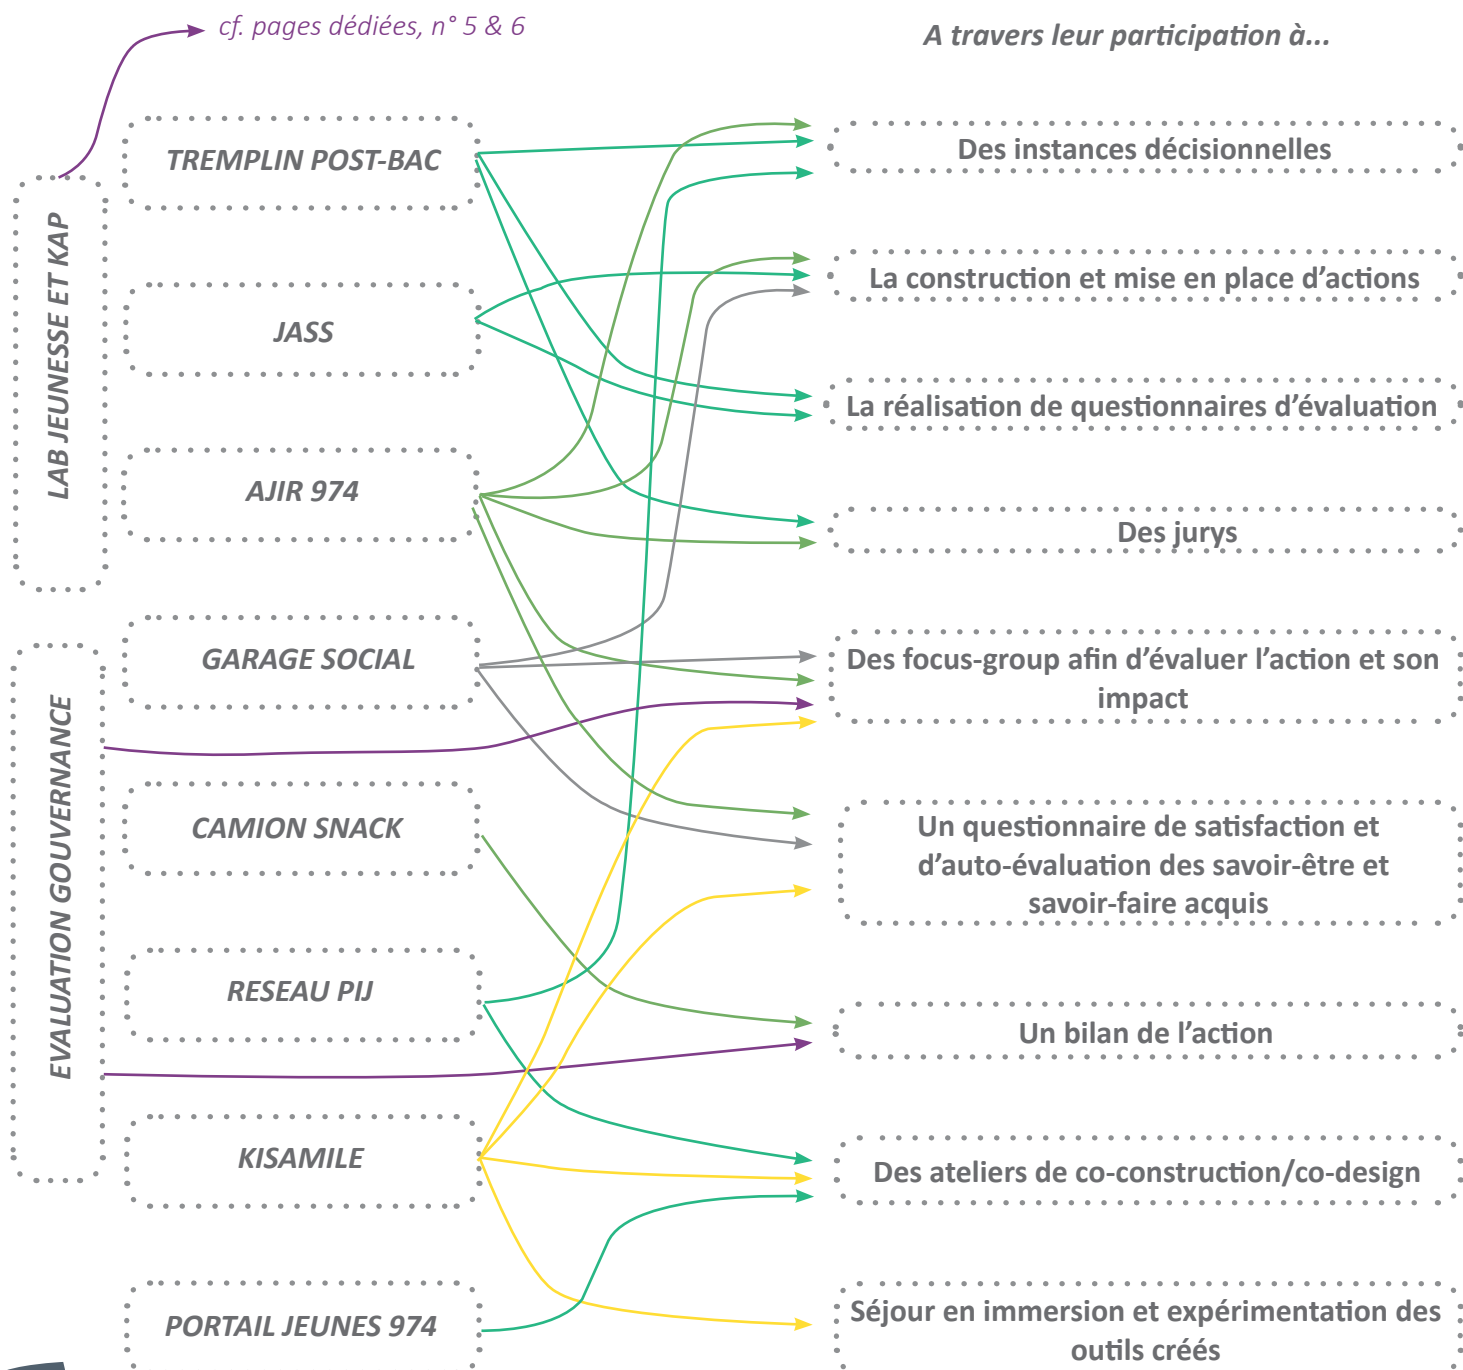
cf. pages dédiées, n° 5 & 6

A travers leur participation à...

LAB JEUNESSE ET KAP

TREMPLIN POST-BAC

JASS

AJIR 974

EVALUATION GOUVERNANCE

GARAGE SOCIAL

CAMION SNACK

RESEAU PIJ

KISAMILE

PORTAIL JEUNES 974

Des instances décisionnelles

La construction et mise en place d'actions

La réalisation de questionnaires d'évaluation

Des jurys

Des focus-group afin d'évaluer l'action et son impact

Un questionnaire de satisfaction et d'auto-évaluation des savoir-être et savoir-faire acquis

Un bilan de l'action

Des ateliers de co-construction/co-design

Séjour en immersion et expérimentation des outils créés